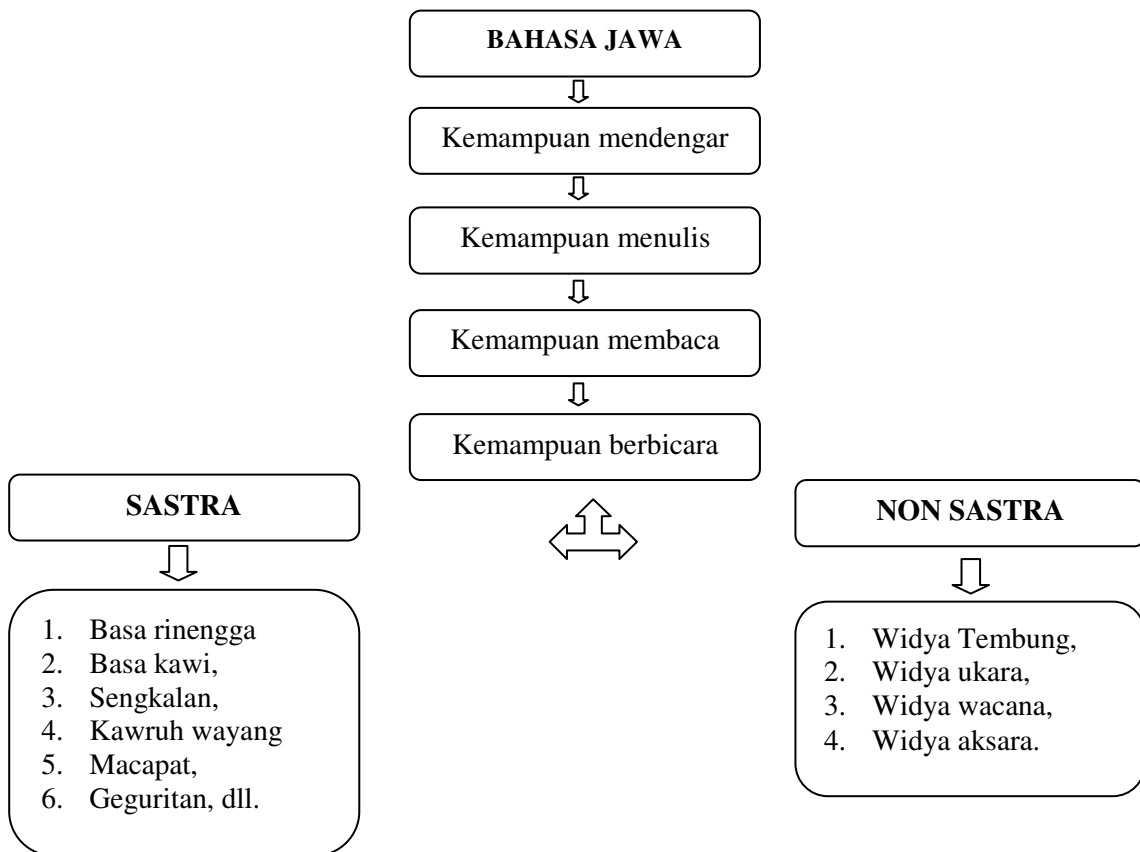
BAHASA JAWA

Kemampuan mendengar

Kemampuan menulis

Kemampuan membaca

Kemampuan berbicara

SASTRA

1. Basa rinengga
2. Basa kawi,
3. Sengkalan,
4. Kawruh wayang
5. Macapat,
6. Geguritan, dll.

NON SASTRA

1. Widya Tembung,
2. Widya ukara,
3. Widya wacana,
4. Widya aksara.